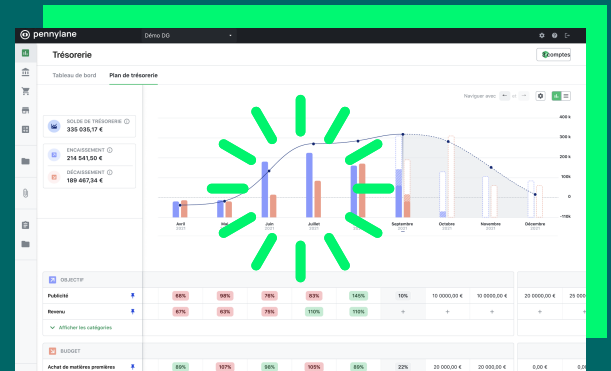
pennylane

Démo DG

Trésorerie

Comptes

Tableau de bord

Plan de trésorerie

Naviguer avec

SOLDE DE TRÉSORERIE

335 035,17 €

ENCAISSEMENT

214 541,50 €

DÉCAISSEMENT

189 467,34 €

400 k

300 k

200 k

100 k

0

-100k

Avril 2021

Mai 2021

Juin 2021

Juillet 2021

2021

Septembre 2021

Octobre 2021

Novembre 2021

Décembre 2021

OBJECTIF

Publicité

68%

98%

75%

83%

145%

10%

10 0000,00 €

10 0000,00 €

20 0000,00 €

25 0

Revenu

67%

63%

75%

110%

110%

+

+

+

+

Afficher les catégories

BUDGET

Achat de matières premières

80%

107%

98%

100%

89%

22%

20 0000,00 €

20 0000,00 €

0,00 €

0,00 €